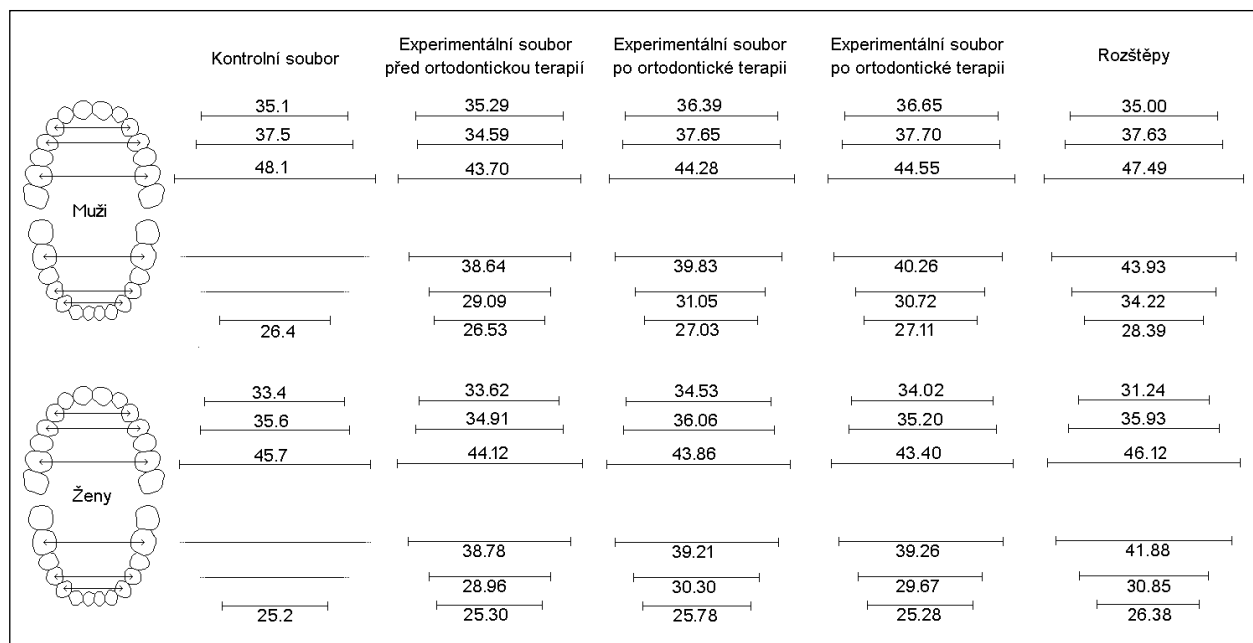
| | Kontrolní soubor | Experimentální soubor před ortodontickou terapií | Experimentální soubor po ortodontické terapii | Experimentální soubor po ortodontické terapii | Rozštěpy |
|---|---|---|---|---|---|
| Muži | 35.1 | 35.29 | 36.39 | 36.65 | 35.00 |
| | 37.5 | 34.59 | 37.65 | 37.70 | 37.63 |
| | 48.1 | 43.70 | 44.28 | 44.55 | 47.49 |
| | | 38.64 | 39.83 | 40.26 | 43.93 |
| | | 29.09 | 31.05 | 30.72 | 34.22 |
| | 26.4 | 26.53 | 27.03 | 27.11 | 28.39 |
| Ženy | 33.4 | 33.62 | 34.53 | 34.02 | 31.24 |
| | 35.6 | 34.91 | 36.06 | 35.20 | 35.93 |
| | 45.7 | 44.12 | 43.86 | 43.40 | 46.12 |
| | | 38.78 | 39.21 | 39.26 | 41.88 |
| | | 28.96 | 30.30 | 29.67 | 30.85 |
| | 25.2 | 25.30 | 25.78 | 25.28 | 26.38 |